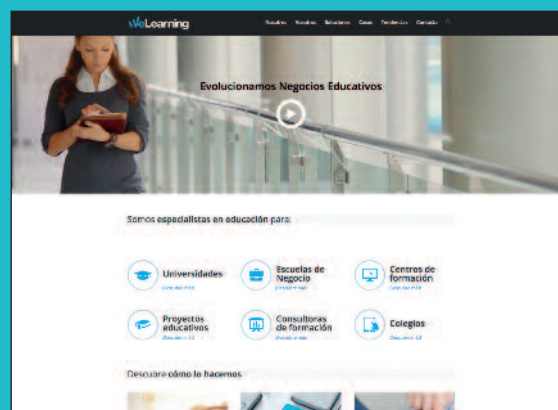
WeLearning

Nosotros Nosotros Soluciones Casos Tendencias Contacto

Evolucionamos Negocios Educativos

Somos especialistas en educación para:

Universidades
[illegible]

Escuelas de Negocio
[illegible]

Centros de formación
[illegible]

Proyectos educativos
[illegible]

Consultoras de formación
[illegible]

Colegios
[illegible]

Descubre cómo lo hacemos